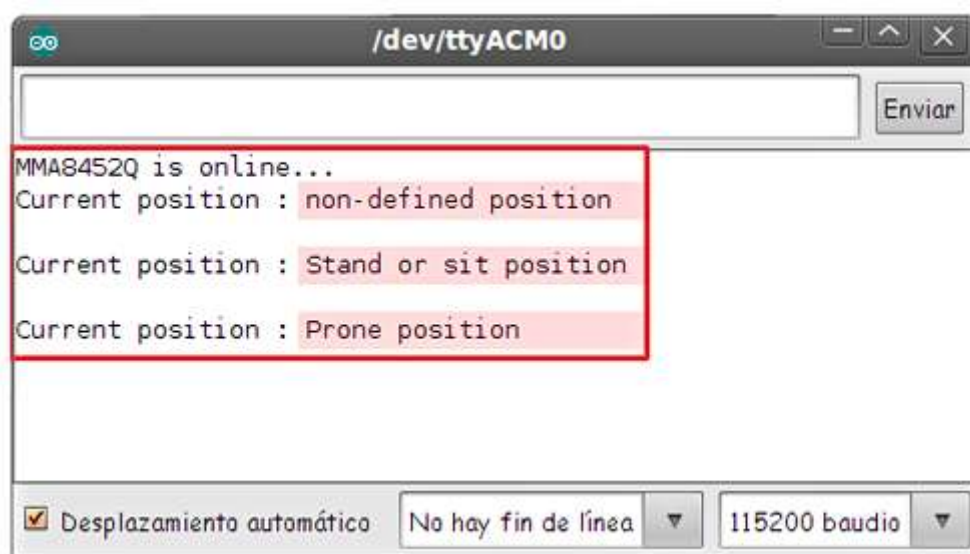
/dev/ttyACM0

Enviar

MMA8452Q is online...
Current position : non-defined position

Current position : Stand or sit position

Current position : Prone position

Desplazamiento automático

No hay fin de línea

115200 baudio